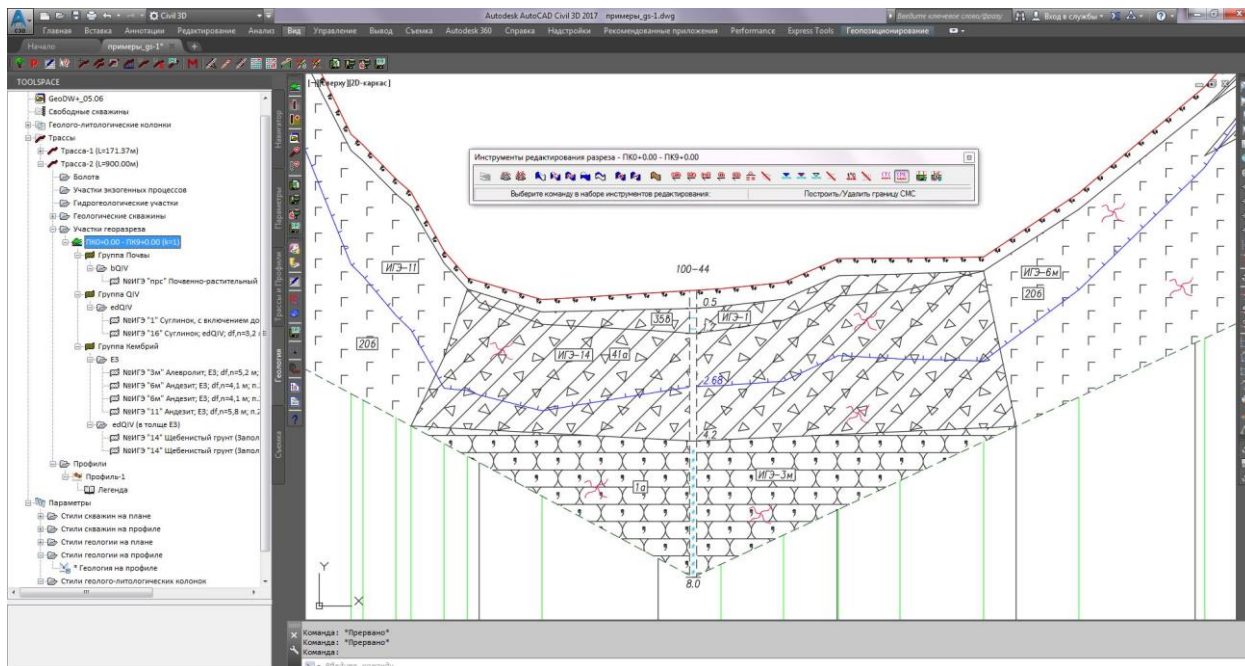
Civil 3D

Autodesk AutoCAD Civil 3D 2017 примеры_gs-1.dwg

Введите ключевое слово/фразу

Вход в службы

Главная Вставка Аннотации Редактирование Анализ Вид Управление Вывод Съемка Autodesk 360 Справка Надстройки Рекомендованные приложения Performance Express Tools Геопозиционирование

Начало примеры_gs-1*

TOOLSPACE

GeoDW+_05.06
Свободные скважины
Геолого-литологические колонки
Трассы
Трасса-1 (L=171.37м)
Трасса-2 (L=900.00м)
Болота
Участки экзогенных процессов
Гидрогеологические участки
Геологические скважины
Участки георазреза
ПК0+0.00 - ПК9+0.00 (k=1)
Группа Почвы
bQIV
№ИГЭ "прс" Почвенно-растительный
Группа QIV
edQIV
№ИГЭ "1" Суглинок, с включением до
№ИГЭ "16" Суглинок; edQIV; df,n=3,2
Группа Кембрий
E3
№ИГЭ "3м" Алевролит; E3; df,n=5,2 м;
№ИГЭ "6м" Андезит; E3; df,n=4,1 м; п.
№ИГЭ "6м" Андезит; E3; df,n=4,1 м; п.
№ИГЭ "11" Андезит; E3; df,n=5,8 м; п.
edQIV (в толще E3)
№ИГЭ "14" Щебенистый грунт (Запол
№ИГЭ "14" Щебенистый грунт (Запол
Профили
Профиль-1
Легенда
Параметры
Стили скважин на плане
Стили скважин на профиле
Стили геологии на плане
Стили геологии на профиле
* Геология на профиле
Стили геолого-литологических колонок

Навигатор Параметры Трассы и Профили Геология Съемка

[-][Сверху][2D-каркас]

Инструменты редактирования разреза - ПК0+0.00 - ПК9+0.00
Выберите команду в наборе инструментов редактирования.
Построить/Удалить границу СМС

ИГЭ-11
100-44
ИГЭ-6м
20б
0.5
35б
ИГЭ-1
20б
ИГЭ-14
41а
2.68
4.2
ИГЭ-3м
1а
8.0
Y
X

Команда: *Прервано*
Команда: *Прервано*
Команда:
Введите команду